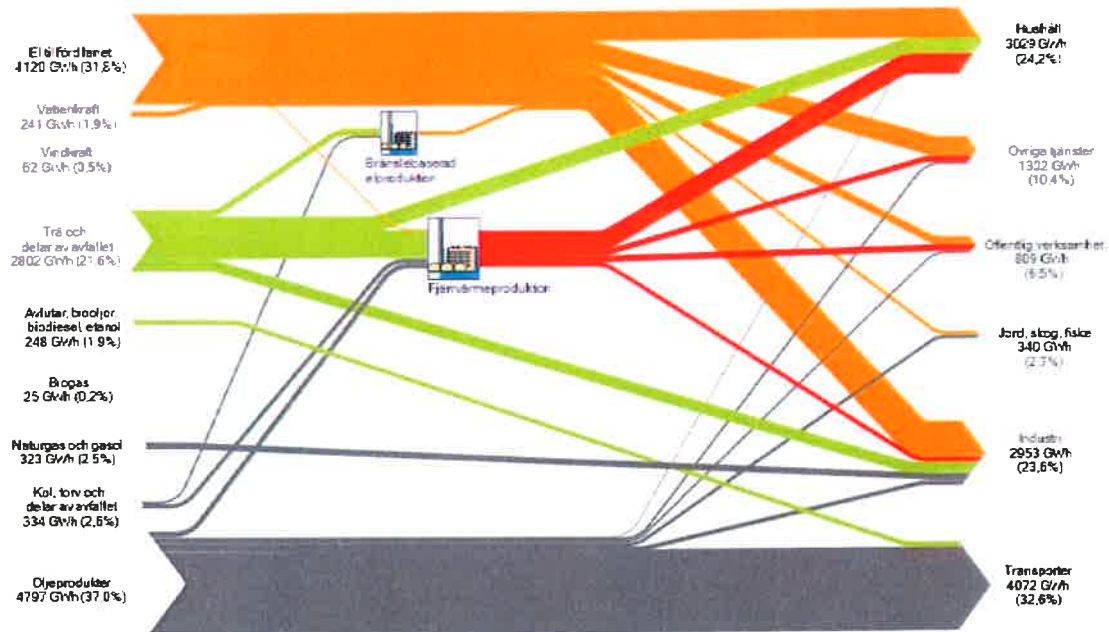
El tillförd länet
4120 GWh (31,8%)

Vattenkraft
241 GWh (1,9%)

Vindkraft
62 GWh (0,5%)

Trä och
delar av avfallet
2802 GWh (21,6%)

Avlutar, biooljor,
biodiesel, etanol
248 GWh (1,9%)

Biogas
25 GWh (0,2%)

Naturgas och gasol
323 GWh (2,5%)

Kol, torv och
delar av avfallet
334 GWh (2,6%)

Oljeprodukter
4797 GWh (37,0%)

Bränslebaserad
elproduktion

Fjärrvärmeproduktion

Hushåll
3029 GWh
(24,2%)

Övriga tjänster
1302 GWh
(10,4%)

Offentlig verksamhet
809 GWh
(6,5%)

Jord, skog, fiske
340 GWh
(2,7%)

Industri
2953 GWh
(23,6%)

Transporter
4072 GWh
(32,6%)